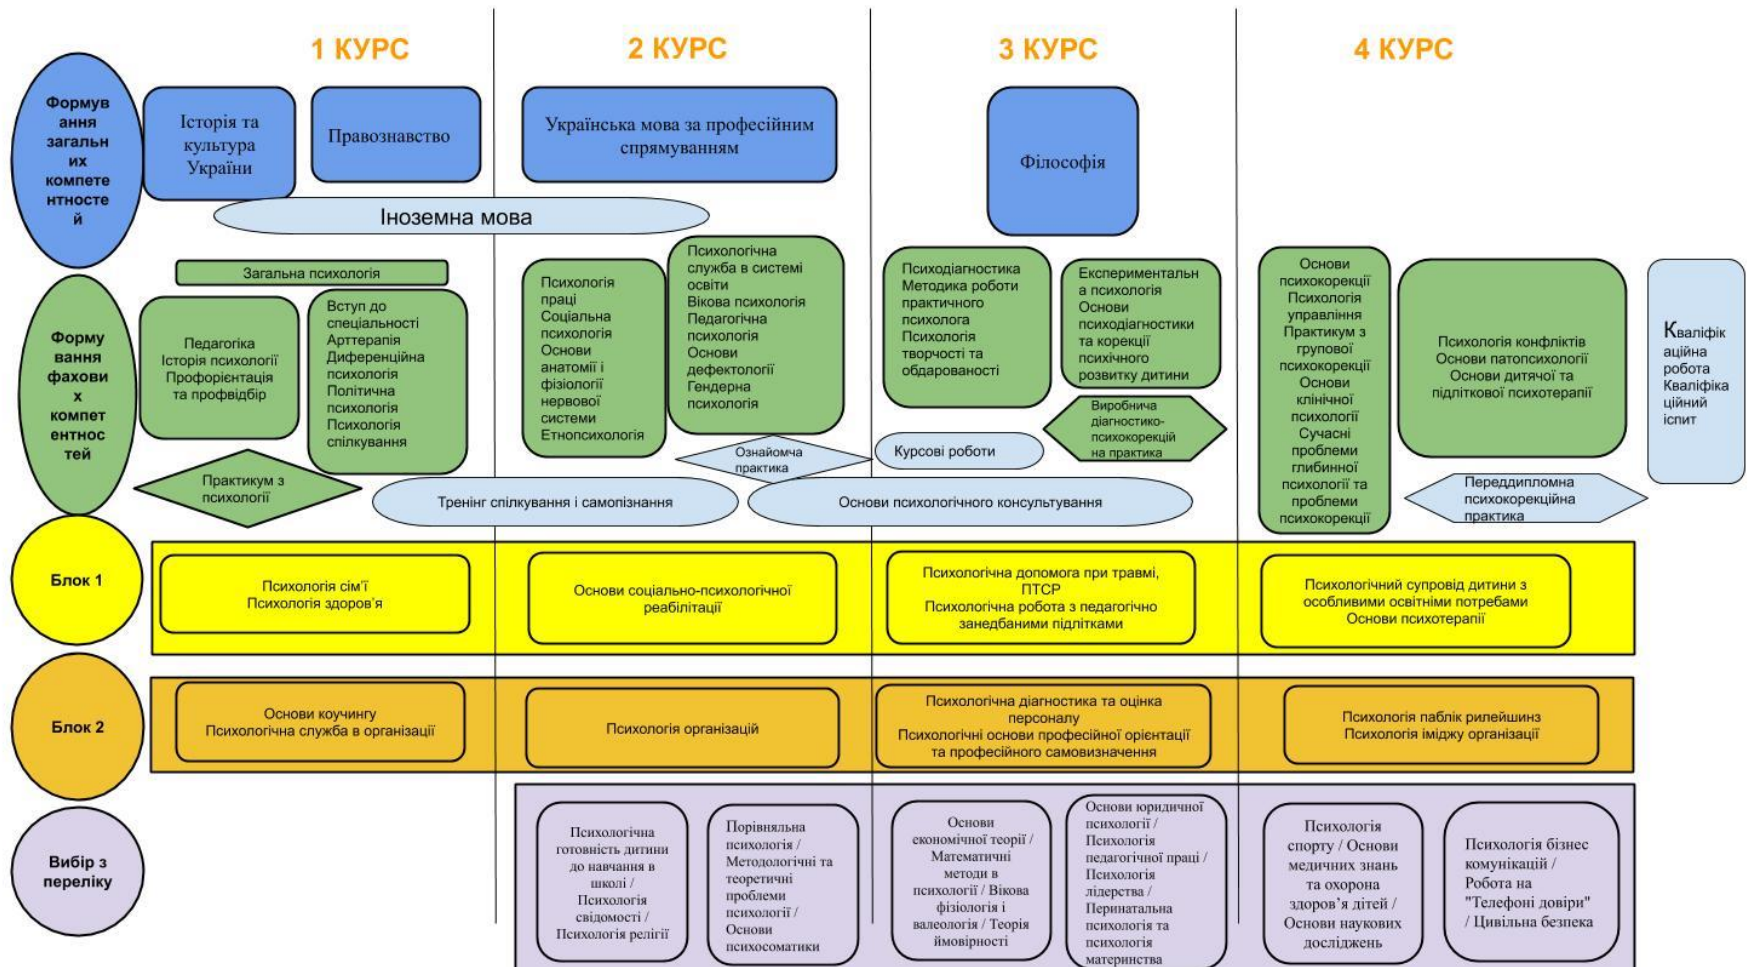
1 КУРС

2 КУРС

3 КУРС

4 КУРС

Формування загальних компетентностей

Історія та культура України

Правознавство

Українська мова за професійним спрямуванням

Філософія

Іноземна мова

Формування фахових компетентностей

Загальна психологія

Педагогіка
Історія психології
Профорієнтація та профвідбір

Вступ до спеціальності
Арттерапія
Диференційна психологія
Політична психологія
Психологія спілкування

Практикум з психології

Психологія праці
Соціальна психологія
Основи анатомії і фізіології нервової системи
Етнопсихологія

Психологічна служба в системі освіти
Вікова психологія
Педагогічна психологія
Основи дефектології
Гендерна психологія

Ознайомча практика

Тренінг спілкування і самопізнання

Психодіагностика
Методика роботи практичного психолога
Психологія творчості та обдарованості

Експериментальна психологія
Основи психодіагностики та корекції психічного розвитку дитини

Курсові роботи

Виробнича діагностико-психокорекційна практика

Основи психологічного консультування

Основи психокорекції
Психологія управління
Практикум з групової психокорекції
Основи клінічної психології
Сучасні проблеми глибинної психології та проблеми психокорекції

Психологія конфліктів
Основи патопсихології
Основи дитячої та підліткової психотерапії

Переддипломна психокорекційна практика

Кваліфікаційна робота
Кваліфікаційний іспит

Блок 1

Психологія сім'ї
Психологія здоров'я

Основи соціально-психологічної реабілітації

Психологічна допомога при травмі, ПТСР
Психологічна робота з педагогічно занедбаними підлітками

Психологічний супровід дитини з особливими освітніми потребами
Основи психотерапії

Блок 2

Основи коучингу
Психологічна служба в організації

Психологія організацій

Психологічна діагностика та оцінка персоналу
Психологічні основи професійної орієнтації та професійного самовизначення

Психологія паблік рилейшинз
Психологія іміджу організації

Вибір з переліку

Психологічна готовність дитини до навчання в школі / Психологія свідомості / Психологія релігії

Порівняльна психологія / Методологічні та теоретичні проблеми психології / Основи психосоматики

Основи економічної теорії / Математичні методи в психології / Вікова фізіологія і валеологія / Теорія ймовірності

Основи юридичної психології / Психологія педагогічної праці / Психологія лідерства / Перинатальна психологія та психологія материнства

Психологія спорту / Основи медичних знань та охорона здоров'я дітей / Основи наукових досліджень

Психологія бізнес комунікацій / Робота на "Телефоні довіри" / Цивільна безпека